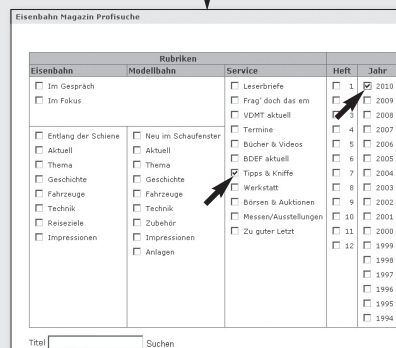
Eisenbahn Magazin Profisuche

| Rubriken | | | | |
|---|---|---|---|---|
| Eisenbahn | Modellbahn | Service | Heft | Jahr |
| ☐ Im Gespräch | | ☐ Leserbriefe | ☐ 1 | ☑ 2010 |
| ☐ Im Fokus | | ☐ Frag' doch das em | ☐ 2 | ☐ 2009 |
| | | ☐ VDMT aktuell | ☐ 3 | ☐ 2008 |
| ☐ Entlang der Schiene | ☐ Neu im Schaufenster | ☐ Termine | ☐ 4 | ☐ 2007 |
| ☐ Aktuell | ☐ Aktuell | ☐ Bücher & Videos | ☐ 5 | ☐ 2006 |
| ☐ Thema | ☐ Thema | ☐ BDEF aktuell | ☐ 6 | ☐ 2005 |
| ☐ Geschichte | ☐ Geschichte | ☑ Tipps & Kniffe | ☐ 7 | ☐ 2004 |
| ☐ Fahrzeuge | ☐ Fahrzeuge | ☐ Werkstatt | ☐ 8 | ☐ 2003 |
| ☐ Technik | ☐ Technik | ☐ Börsen & Auktionen | ☐ 9 | ☐ 2002 |
| ☐ Reiseziele | ☐ Zubehör | ☐ Messen/Ausstellungen | ☐ 10 | ☐ 2001 |
| ☐ Impressionen | ☐ Impressionen | ☐ Zu guter Letzt | ☐ 11 | ☐ 2000 |
| | ☐ Anlagen | | ☐ 12 | ☐ 1999 |
| | | | | ☐ 1998 |
| | | | | ☐ 1997 |
| | | | | ☐ 1996 |
| | | | | ☐ 1995 |
| | | | | ☐ 1994 |

Titel Suchen